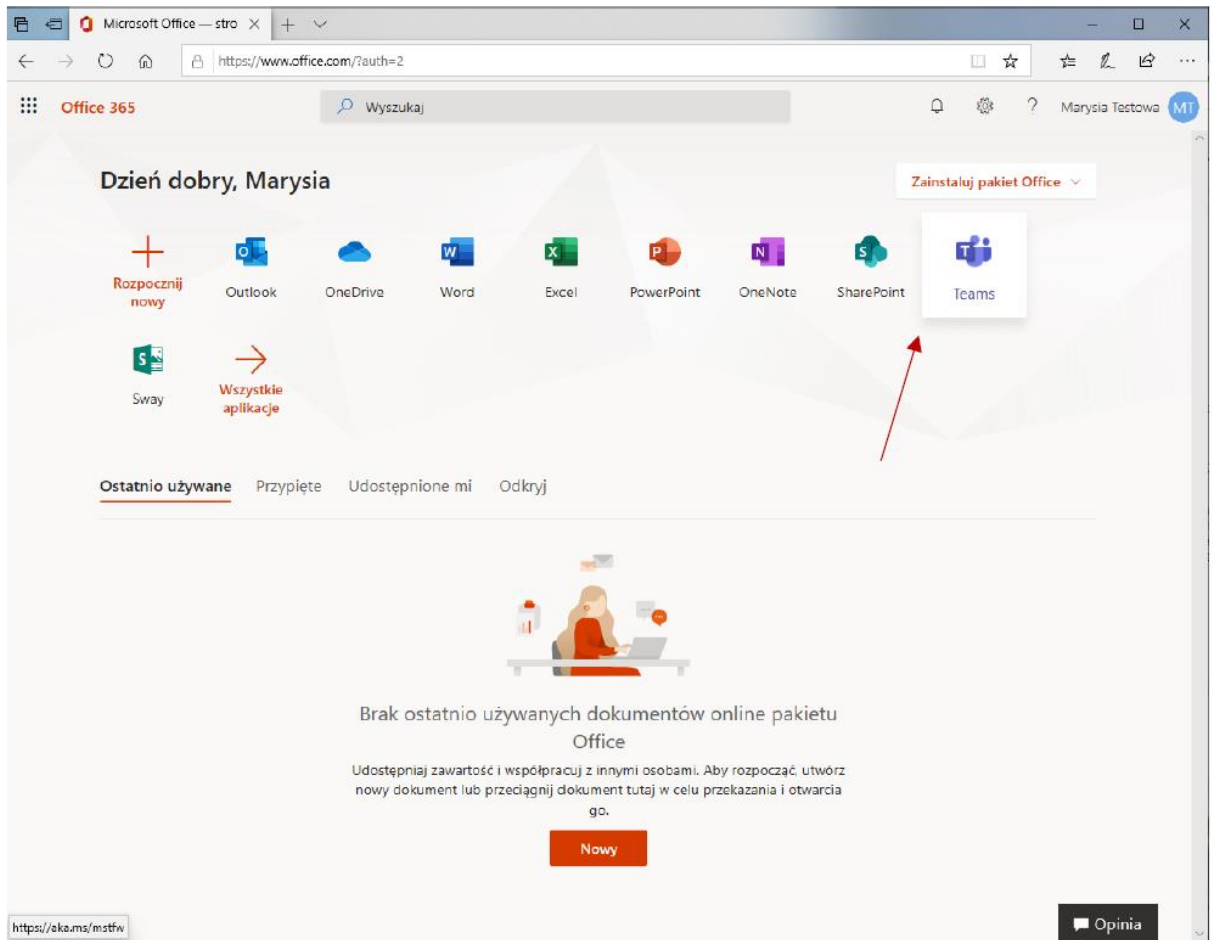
Microsoft Office — stro

https://www.office.com/?auth=2

Office 365

Wyszukaj

Marysia Testowa MT

Dzień dobry, Marysia

Zainstaluj pakiet Office

Rozpocznij nowy

Outlook

OneDrive

Word

Excel

PowerPoint

OneNote

SharePoint

Teams

Sway

Wszystkie aplikacje

Ostatnio używane

Przypięte

Udostępnione mi

Odkryj

Brak ostatnio używanych dokumentów online pakietu Office

Udostępniaj zawartość i współpracuj z innymi osobami. Aby rozpocząć, utwórz nowy dokument lub przeciągnij dokument tutaj w celu przekazania i otwarcia go.

Nowy

https://aka.ms/mstfw

Opinia